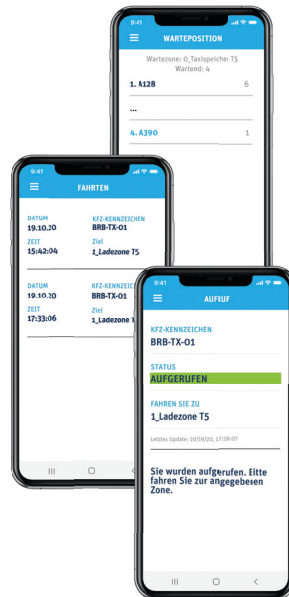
9:41

WARTEPOSITION

Wartezone: 0_Taxispeicher T5
Wartend: 4

1. A128 6

...

4. A390 1

9:41

FAHRTEN

DATUM
19.10.20

KFZ-KENNZEICHEN
BRB-TX-01

ZEIT
15:42:04

Ziel
1_Ladezone T5

DATUM
19.10.20

KFZ-KENNZEICHEN
BRB-TX-01

ZEIT
17:33:06

Ziel
1_Ladezone T

9:41

AUFRUF

KFZ-KENNZEICHEN
BRB-TX-01

STATUS
AUFGERUFEN

FAHREN SIE ZU
1_Ladezone T5

Letztes Update: 10/19/20, 17:59:07

Sie wurden aufgerufen. Bitte fahren Sie zur angegebenen Zone.